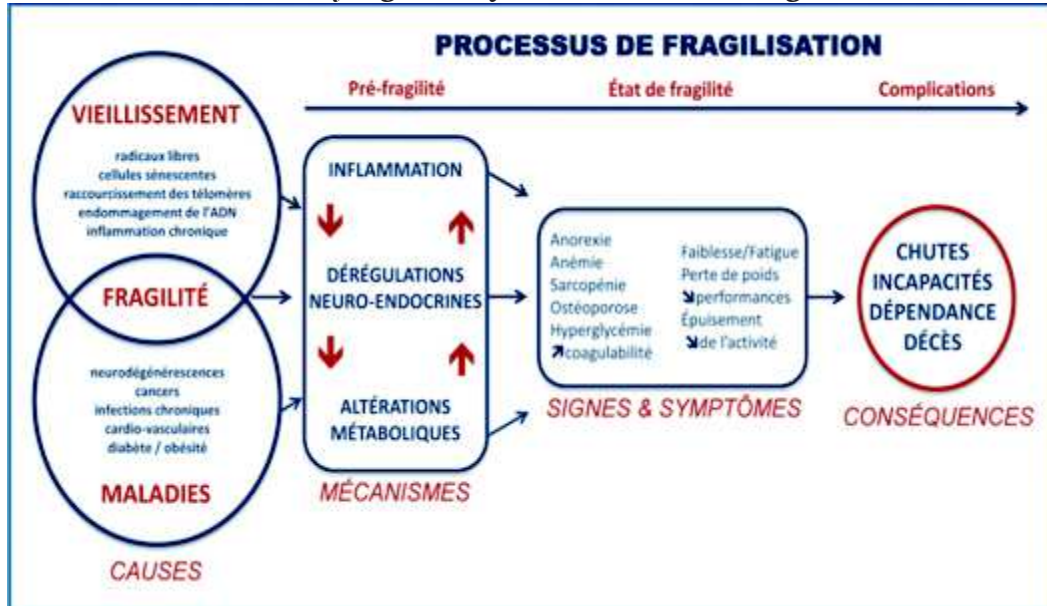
PROCESSUS DE FRAGILISATION

Pré-fragilité État de fragilité Complications

VIEILLISSEMENT

radicaux libres
cellules sénescentes
raccourcissement des télomères
endommagement de l'ADN
inflammation chronique

FRAGILITÉ

neurodégénérescences
cancers
infections chroniques
cardio-vasculaires
diabète / obésité

MALADIES

CAUSES

INFLAMMATION

DÉRÉGULATIONS NEURO-ENDOCRINES

ALTÉRATIONS MÉTABOLIQUES

MÉCANISMES

Anorexie
Anémie
Sarcopénie
Ostéoporose
Hyperglycémie
↗coagulabilité

Faiblesse/Fatigue
Perte de poids
↘performances
Épuisement
↘de l'activité

SIGNES & SYMPTÔMES

CHUTES
INCAPACITÉS
DÉPENDANCE
DÉCÈS

CONSÉQUENCES